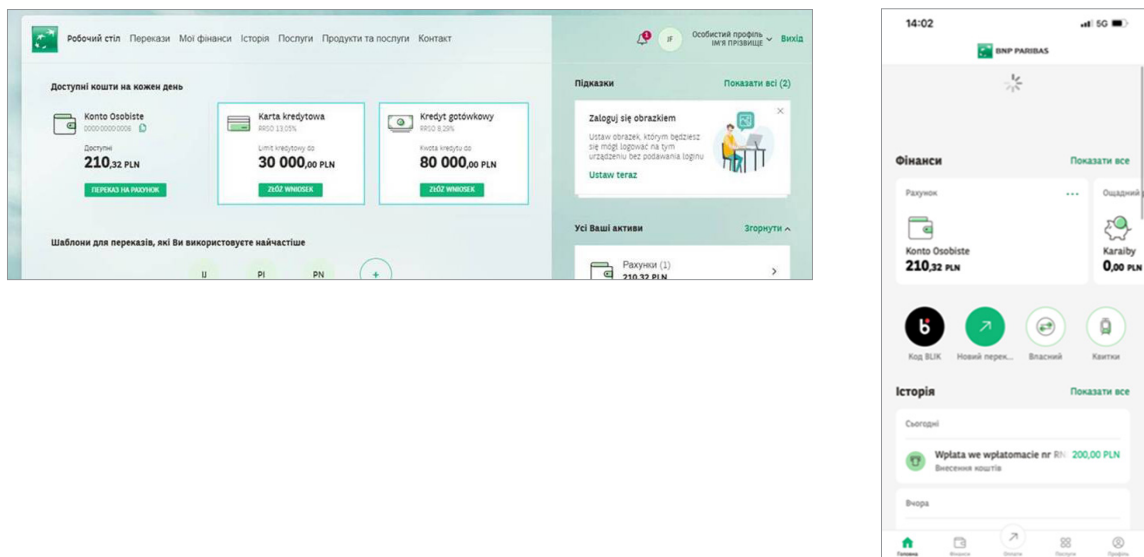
Робочий стіл Перекази Мої фінанси Історія Послуги Продукти та послуги Контакт

1 IF Особистий профіль ІМ'Я ПРІЗВИЩЕ Вихід

Доступні кошти на кожен день

Konto Osobiste
0000 0000 0008

Доступні
210,32 PLN

ПЕРЕКАЗ НА РАХУНОК

Karta kredytowa
RRSO 13,05%

Limit kredytowy do
30 000,00 PLN

ZŁÓŻ WNIOSEK

Kredyt gotówkowy
RRSO 9,29%

Kwota kredytu do
80 000,00 PLN

ZŁÓŻ WNIOSEK

Шаблони для переказів, які Ви використовуєте найчастіше

IJ PI PN +

Підказки
Показати всі (2)

Zaloguj się obrazkiem
Ustaw obrazek, którym będziesz się mógł logować na tym urządzeniu bez podawania loginu
Ustaw teraz

Усі Ваші активи
Згорнути

Рахунки (1)
210,32 PLN

14:02
5G

BNP PARIBAS

Фінанси
Показати все

Рахунок
...
Konto Osobiste
210,32 PLN

Ощадний
Karaiby
0,00 PLN

Код BLIK
Новий перек...
Власний
Квитки

Історія
Показати все

Сьогодні

Wpłata we wpłatomacie nr RN 200,00 PLN
Внесення коштів

Вчора

Головна
Фінанси
Оплати
Послуги
Профіль